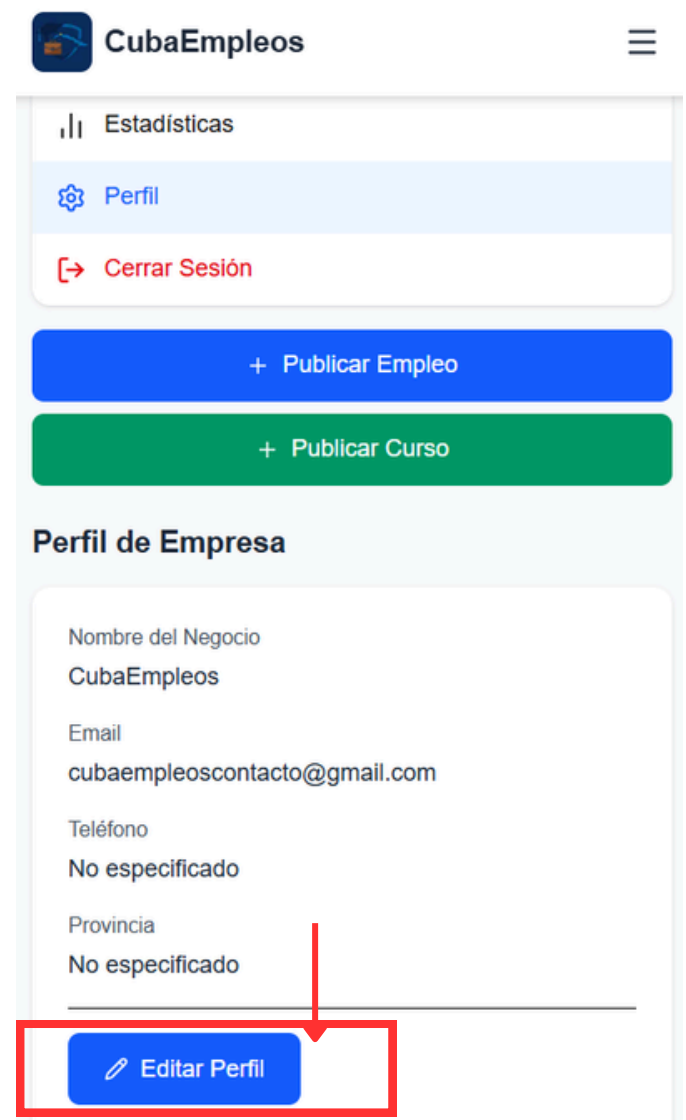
CubaEmpleos

Estadísticas

Perfil

Cerrar Sesión

+ Publicar Empleo

+ Publicar Curso

Perfil de Empresa

Nombre del Negocio
CubaEmpleos

Email
cubaempleoscontacto@gmail.com

Teléfono
No especificado

Provincia
No especificado

Editar Perfil